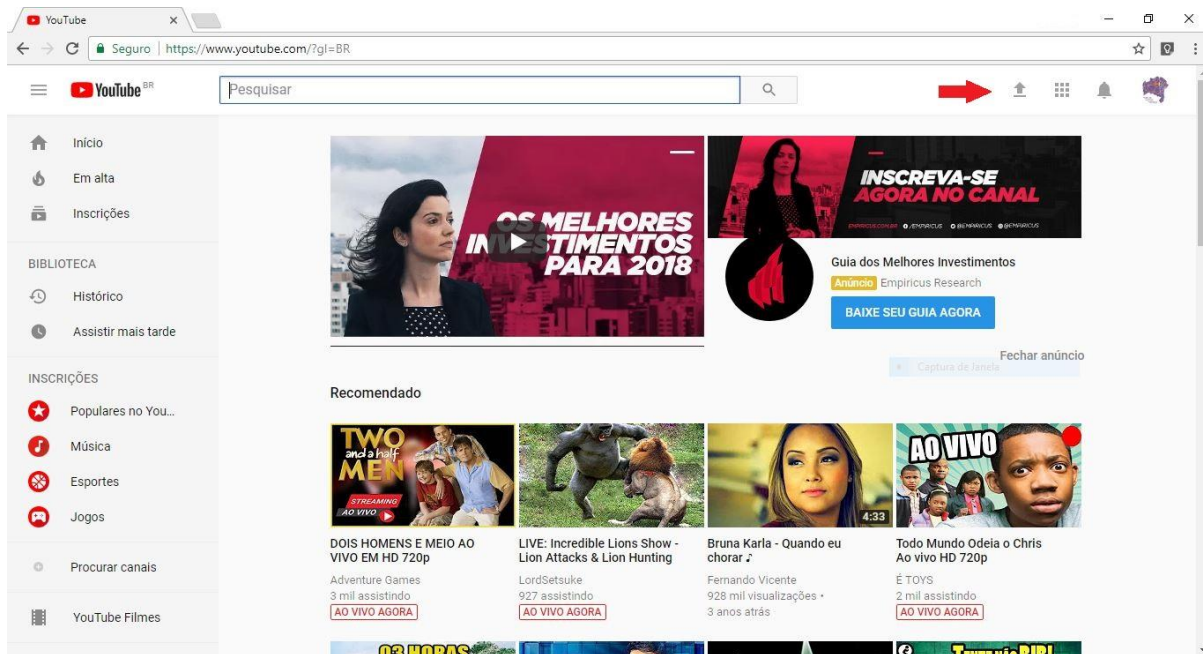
YouTube ×

Seguro | https://www.youtube.com/?gl=BR

YouTube BR

Pesquisar

Início
Em alta
Inscrições

BIBLIOTECA
Histórico
Assistir mais tarde

INSCRIÇÕES
Populares no You...
Música
Esportes
Jogos

Procurar canais

YouTube Filmes

OS MELHORES INVESTIMENTOS PARA 2018

INSCREVA-SE AGORA NO CANAL

EMPIRICUS.COM.BR @EMPIRICUS @EMPIRICUS @EMPIRICUS

Guia dos Melhores Investimentos
Anúncio Empiricus Research
BAIXE SEU GUIA AGORA

Fechar anúncio

Captura de janela

Recomendado

TWO and a half MEN STREAMING AO VIVO
DOIS HOMENS E MEIO AO VIVO EM HD 720p
Adventure Games
3 mil assistindo
AO VIVO AGORA

LIVE: Incredible Lions Show - Lion Attacks & Lion Hunting
LordSetsuke
927 assistindo
AO VIVO AGORA

4:33
Bruna Karla - Quando eu chorar ♪
Fernando Vicente
928 mil visualizações •
3 anos atrás

AO VIVO
Todo Mundo Odeia o Chris Ao vivo HD 720p
É TOYS
2 mil assistindo
AO VIVO AGORA

03 HORAS
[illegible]